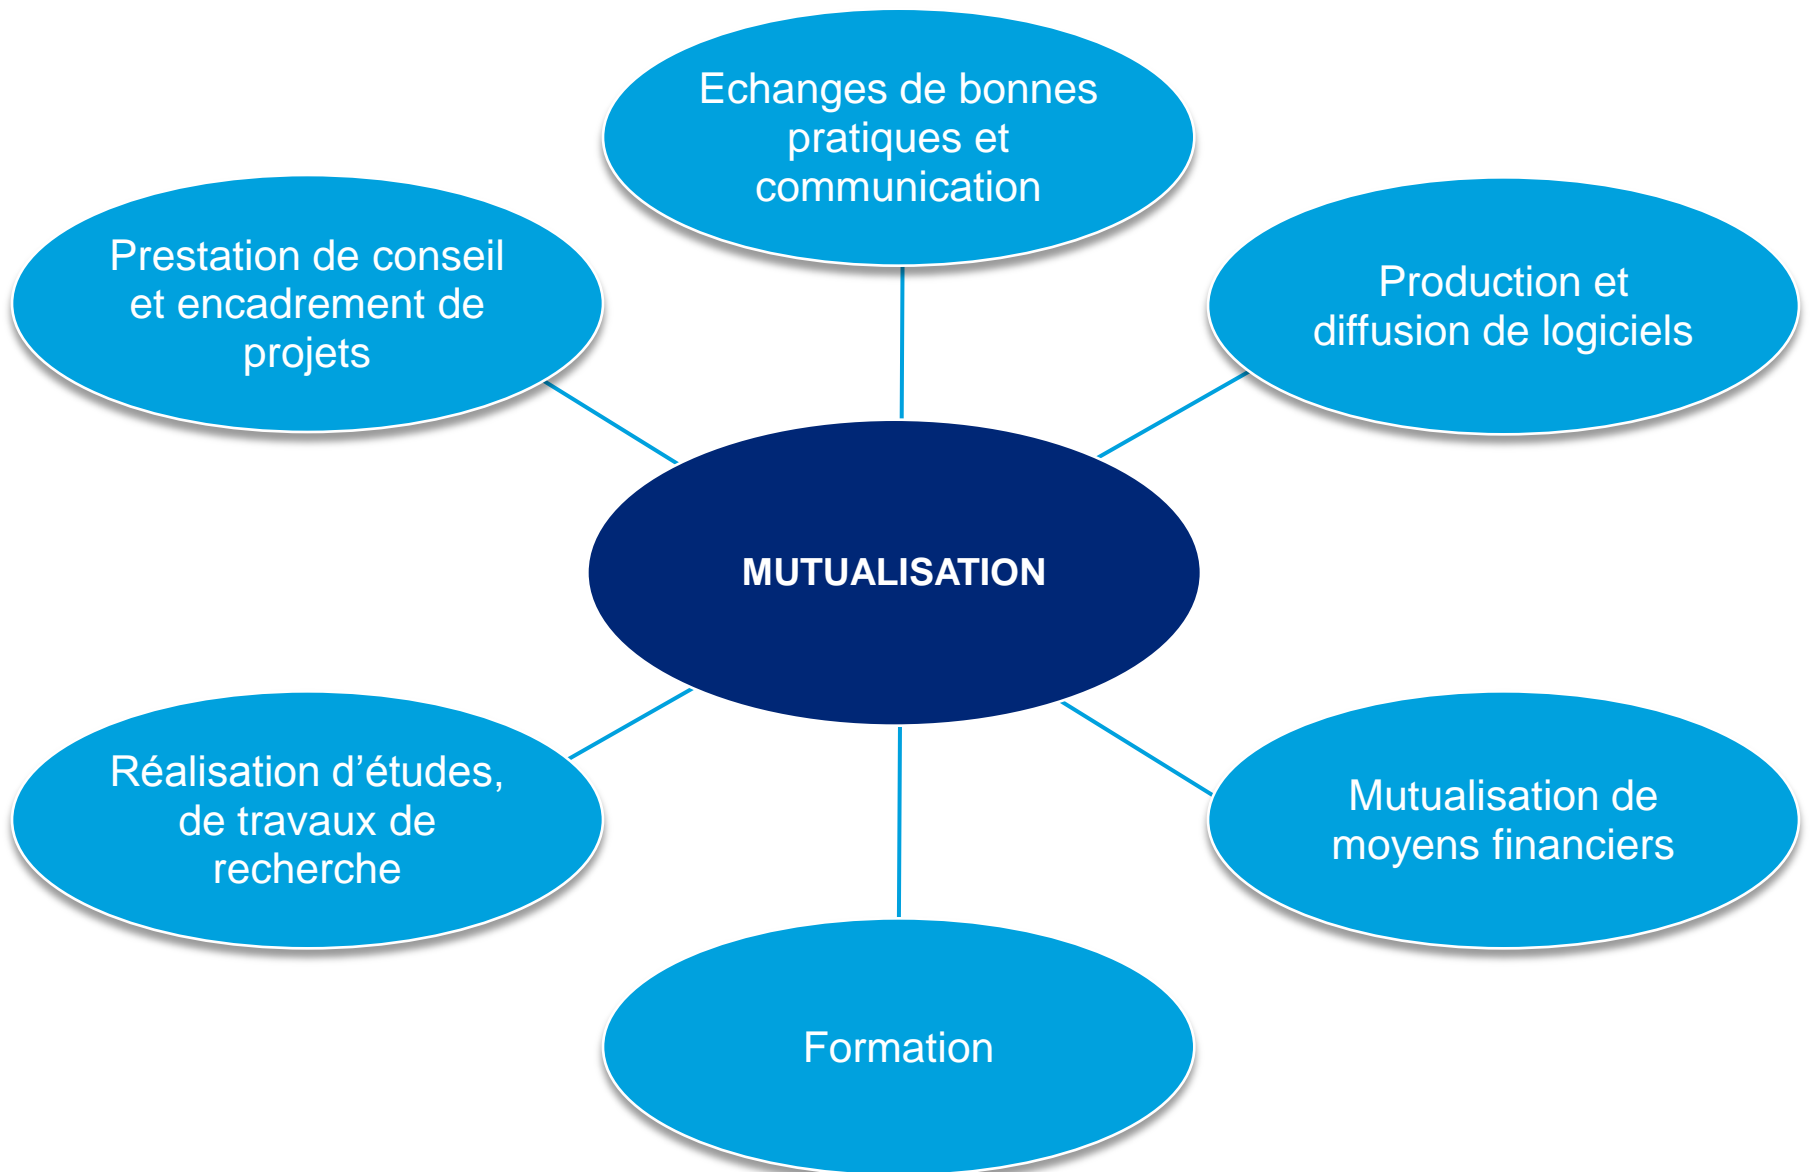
Echanges de bonnes pratiques et communication

Prestation de conseil et encadrement de projets

Production et diffusion de logiciels

MUTUALISATION

Réalisation d’études, de travaux de recherche

Mutualisation de moyens financiers

Formation